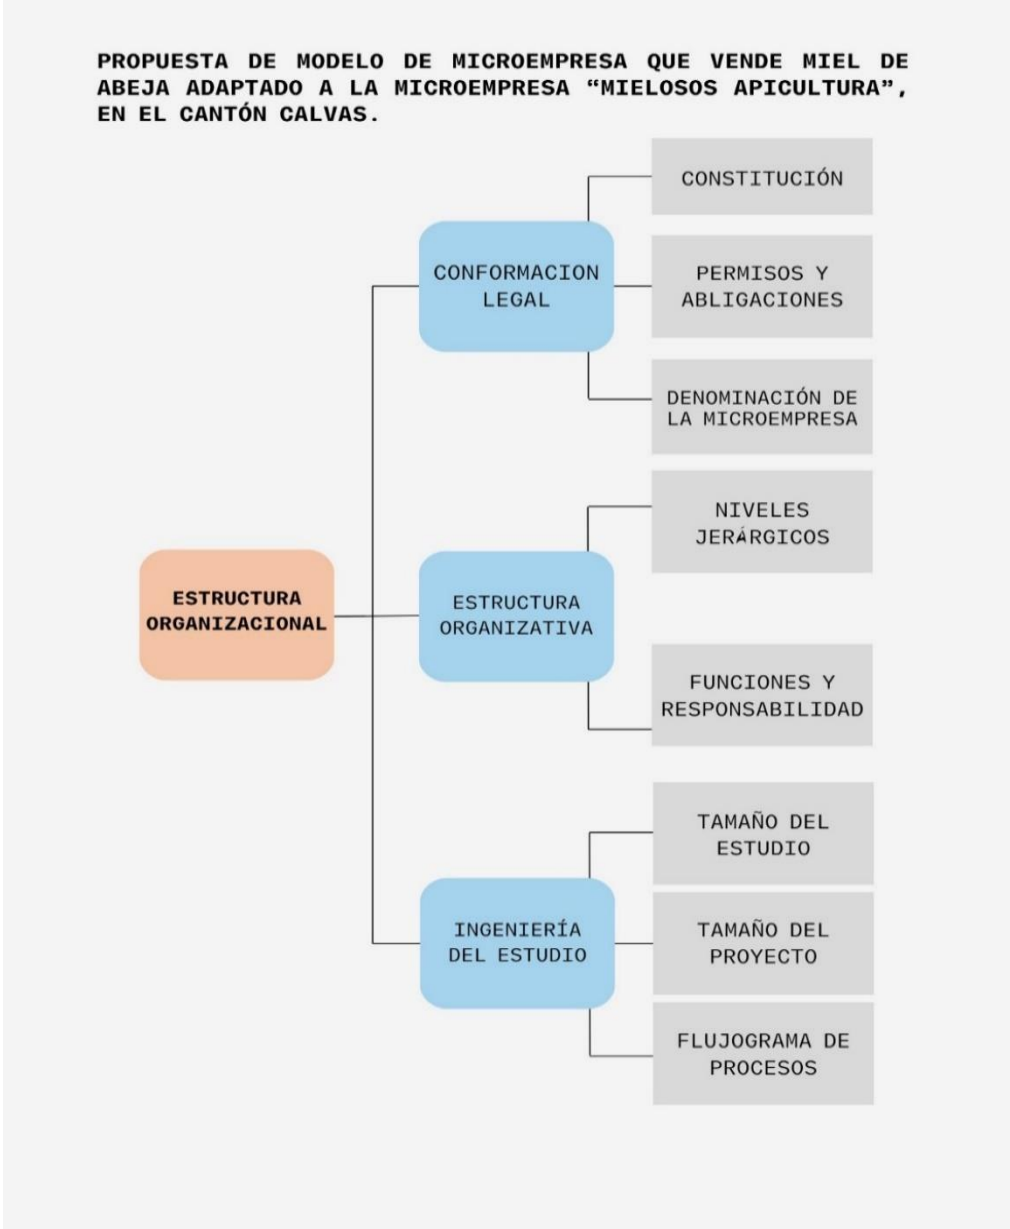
PROPUESTA DE MODELO DE MICROEMPRESA QUE VENDE MIEL DE ABEJA ADAPTADO A LA MICROEMPRESA "MIELOSOS APICULTURA", EN EL CANTÓN CALVAS.

ESTRUCTURA ORGANIZACIONAL

CONFORMACION LEGAL

CONSTITUCIÓN

PERMISOS Y ABLIGACIONES

DENOMINACIÓN DE LA MICROEMPRESA

ESTRUCTURA ORGANIZATIVA

NIVELES JERÁRGICOS

FUNCIONES Y RESPONSABILIDAD

INGENIERÍA DEL ESTUDIO

TAMAÑO DEL ESTUDIO

TAMAÑO DEL PROYECTO

FLUJOGRAMA DE PROCESOS